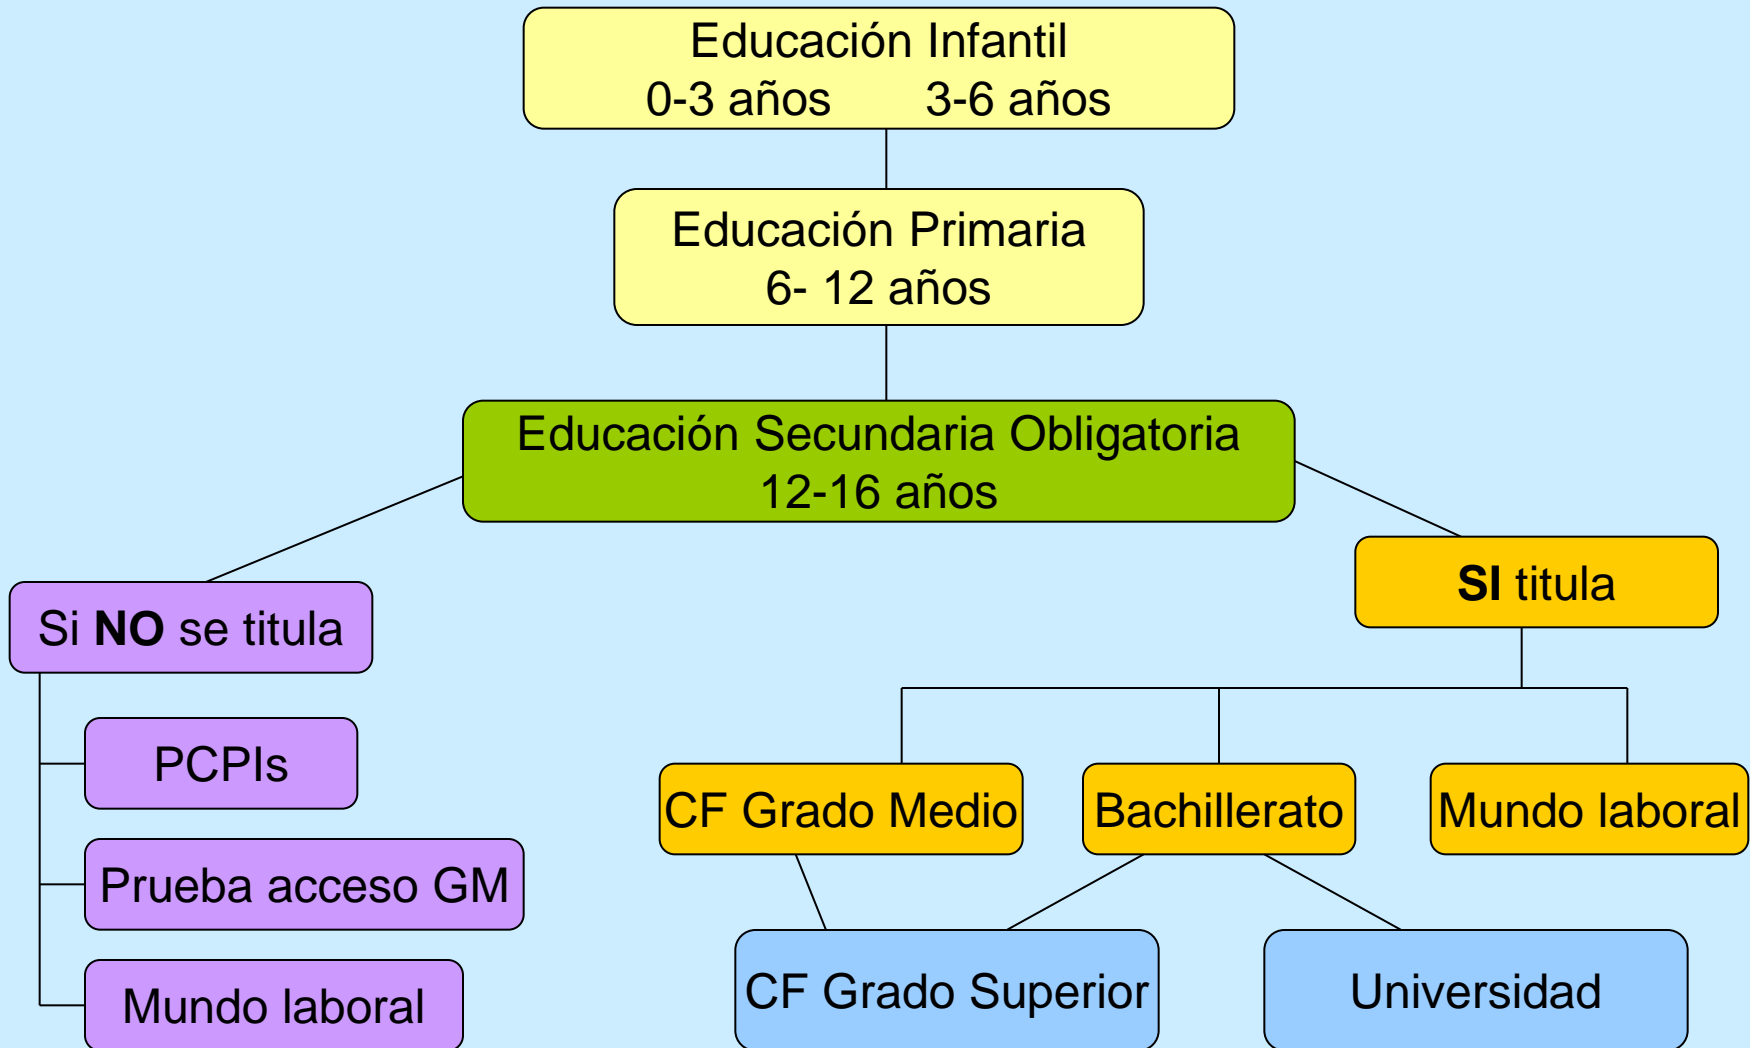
Educación Infantil
0-3 años 3-6 años

Educación Primaria
6- 12 años

Educación Secundaria Obligatoria
12-16 años

Si **NO** se titula

PCPIs

Prueba acceso GM

Mundo laboral

**SI** titula

CF Grado Medio

Bachillerato

Mundo laboral

CF Grado Superior

Universidad